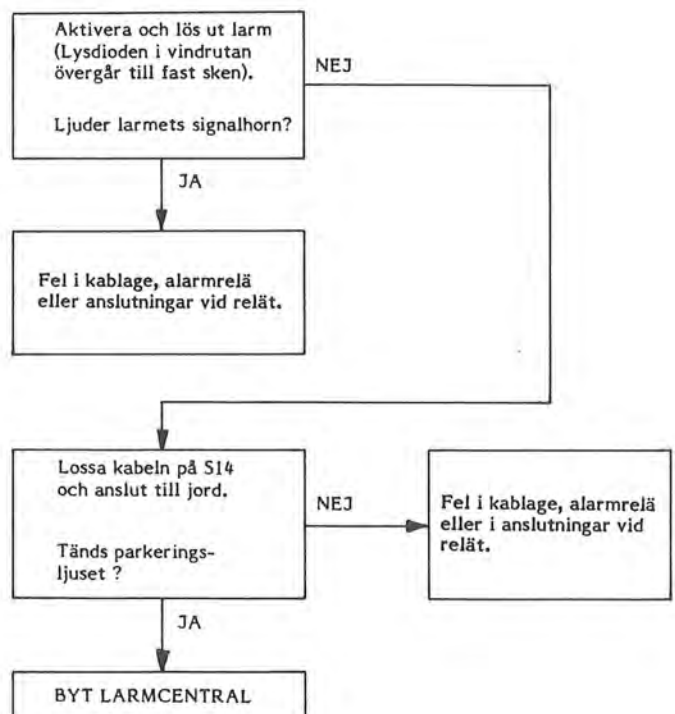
Aktivera och lös ut larm (Lysdioden i vindrutan övergår till fast sken).

Ljuder larmets signalhorn?

NEJ

JA

Fel i kablage, alarmrelä eller anslutningar vid relät.

Lossa kabeln på S14 och anslut till jord.

Tänds parkeringsljuset ?

NEJ

Fel i kablage, alarmrelä eller i anslutningar vid relät.

JA

BYT LARMCENTRAL